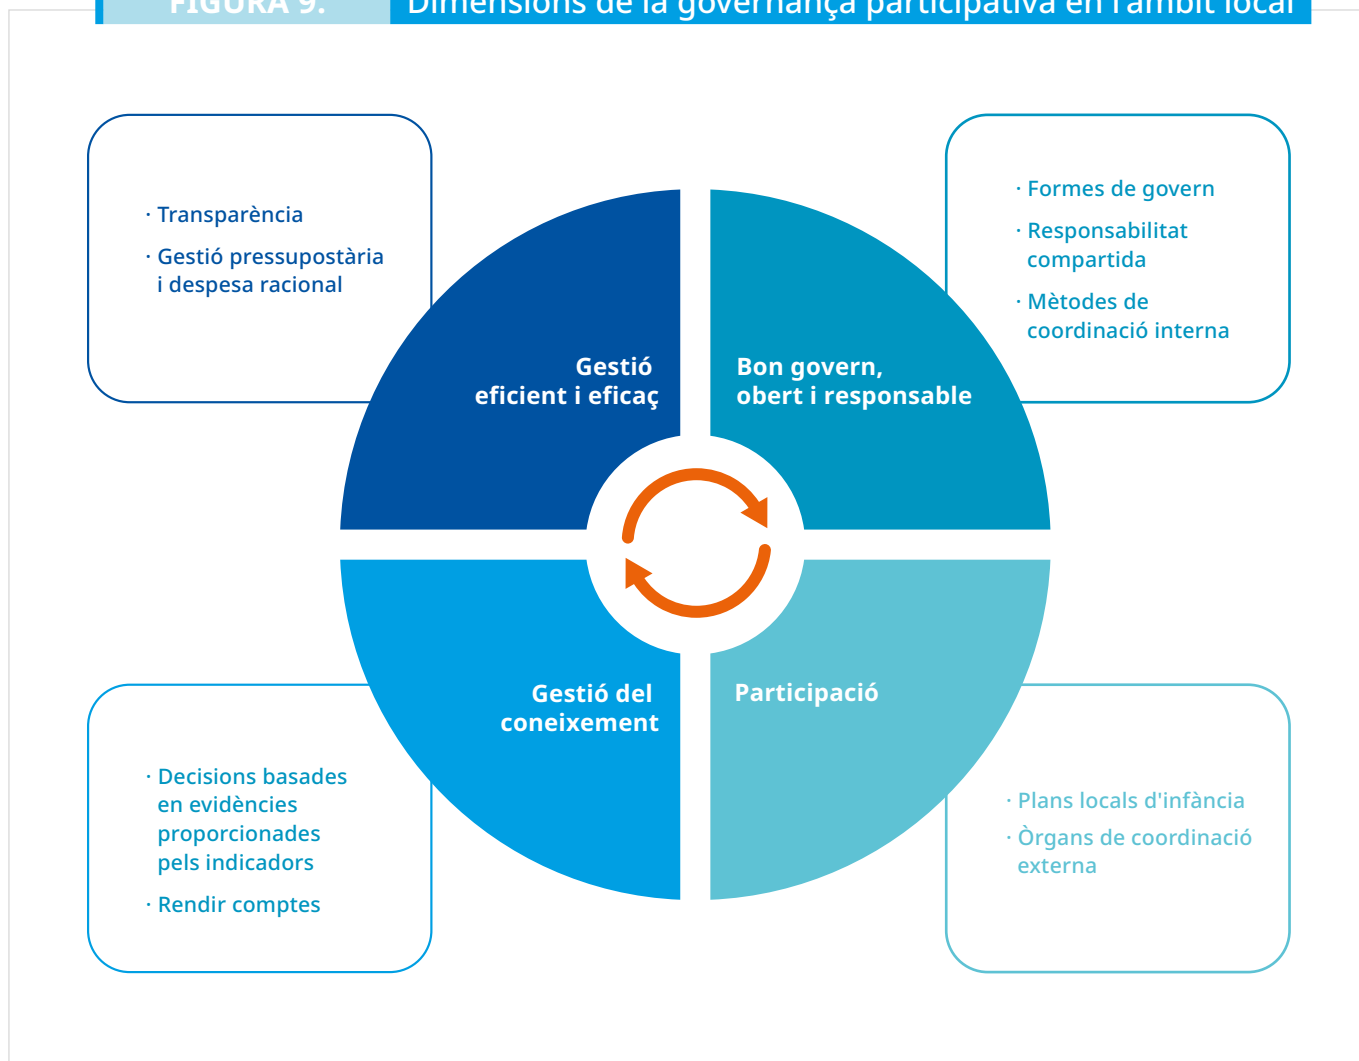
FIGURA 9. Dimensions de la governança participativa en l'àmbit local

· Transparència
· Gestió pressupostària i despesa racional

Gestió eficient i eficaç

Bon govern, obert i responsable

· Formes de govern
· Responsabilitat compartida
· Mètodes de coordinació interna

Gestió del coneixement

Participació

· Decisions basades en evidències proporcionades pels indicadors
· Rendir comptes

· Plans locals d'infància
· Òrgans de coordinació externa